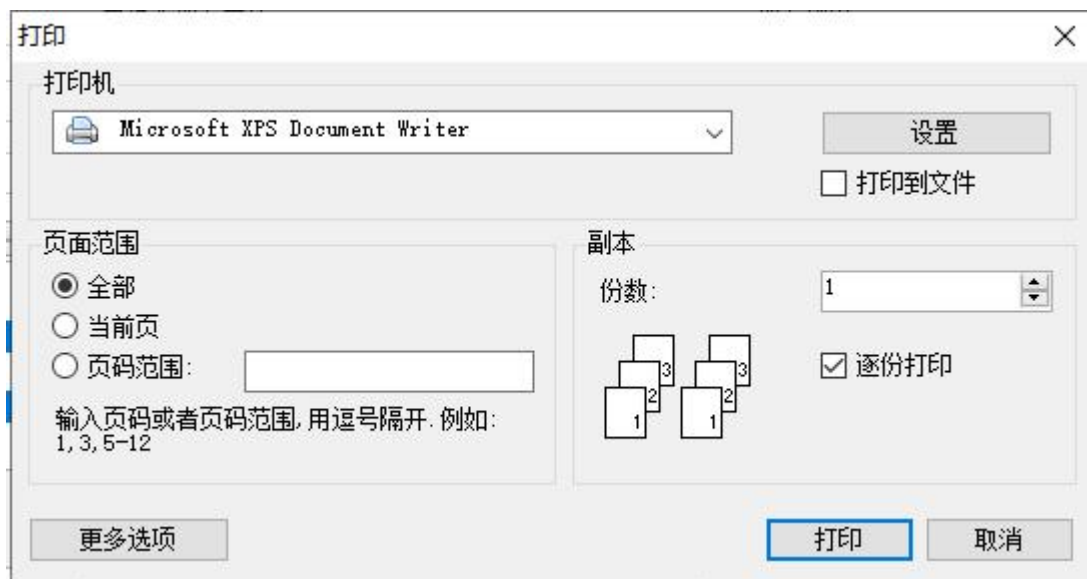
打印

×

打印机

Microsoft XPS Document Writer

设置

打印到文件

页面范围

全部

当前页

页码范围:

输入页码或者页码范围,用逗号隔开. 例如: 1,3,5-12

副本

份数:

1

3
2
1

3
2
1

逐份打印

更多选项

打印

取消